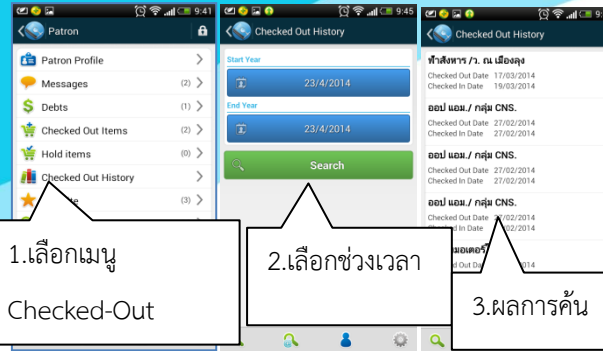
9:41

Patron

Patron Profile

Messages (2)

Debts (1)

Checked Out Items (2)

Hold items (0)

Checked Out History

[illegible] (3)

1.เลือกเมนู

Checked-Out

9:45

Checked Out History

Start Year

23/4/2014

End Year

23/4/2014

Search

2.เลือกช่วงเวลา

9:45

Checked Out History

ทำสังหาร /ว. ณ เมืองลุง
Checked Out Date 17/03/2014
Checked In Date 19/03/2014

ออป แอม./ กลุ่ม CNS.
Checked Out Date 27/02/2014
Checked In Date 27/02/2014

ออป แอม./ กลุ่ม CNS.
Checked Out Date 27/02/2014
Checked In Date 27/02/2014

ออป แอม./ กลุ่ม CNS.
Checked Out Date 27/02/2014
Checked In Date 27/02/2014

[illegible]มอเตอร์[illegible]
Checked Out Date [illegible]014

3.ผลการค้น